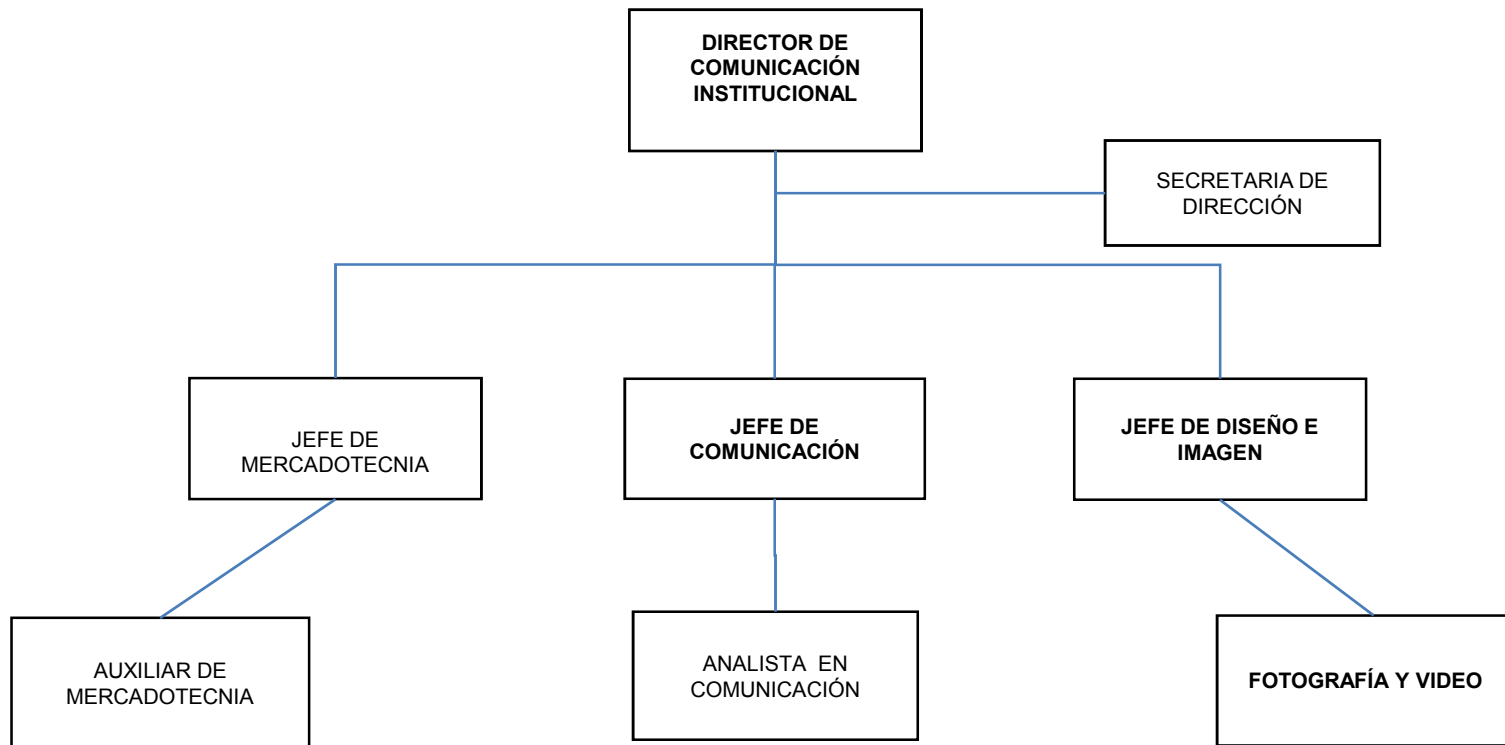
DIRECTOR DE COMUNICACIÓN INSTITUCIONAL

SECRETARIA DE DIRECCIÓN

JEFE DE MERCADOTECNIA

JEFE DE COMUNICACIÓN

JEFE DE DISEÑO E IMAGEN

AUXILIAR DE MERCADOTECNIA

ANALISTA EN COMUNICACIÓN

FOTOGRAFÍA Y VIDEO